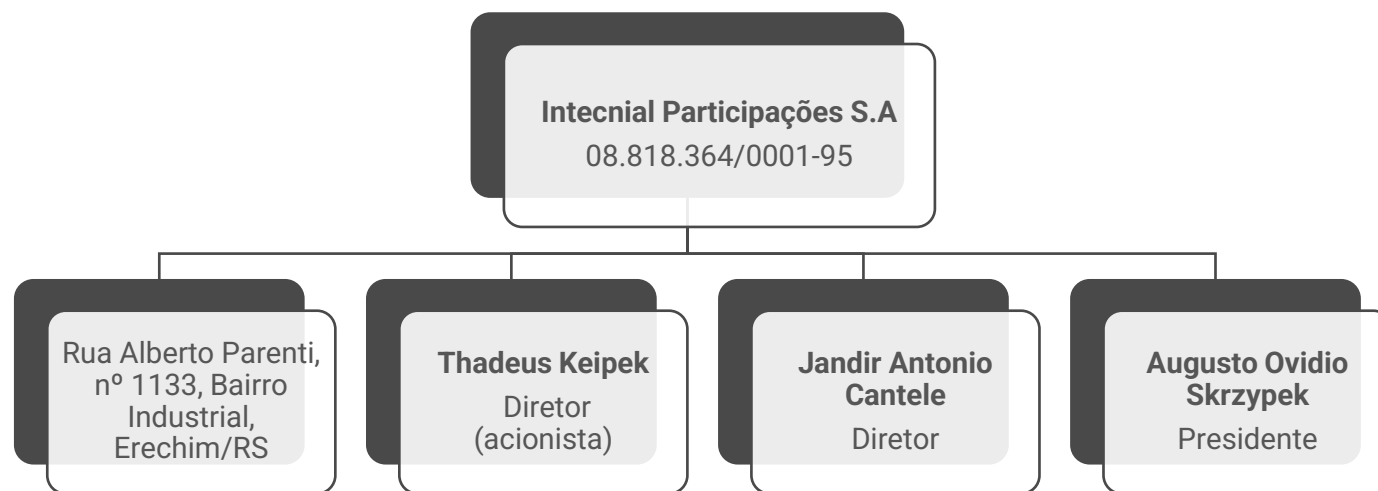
**Intecnial Participações S.A**
08.818.364/0001-95

Rua Alberto Parenti, nº 1133, Bairro Industrial, Erechim/RS

**Thadeus Keipek**
Diretor (acionista)

**Jandir Antonio Cantele**
Diretor

**Augusto Ovidio Skrzypek**
Presidente